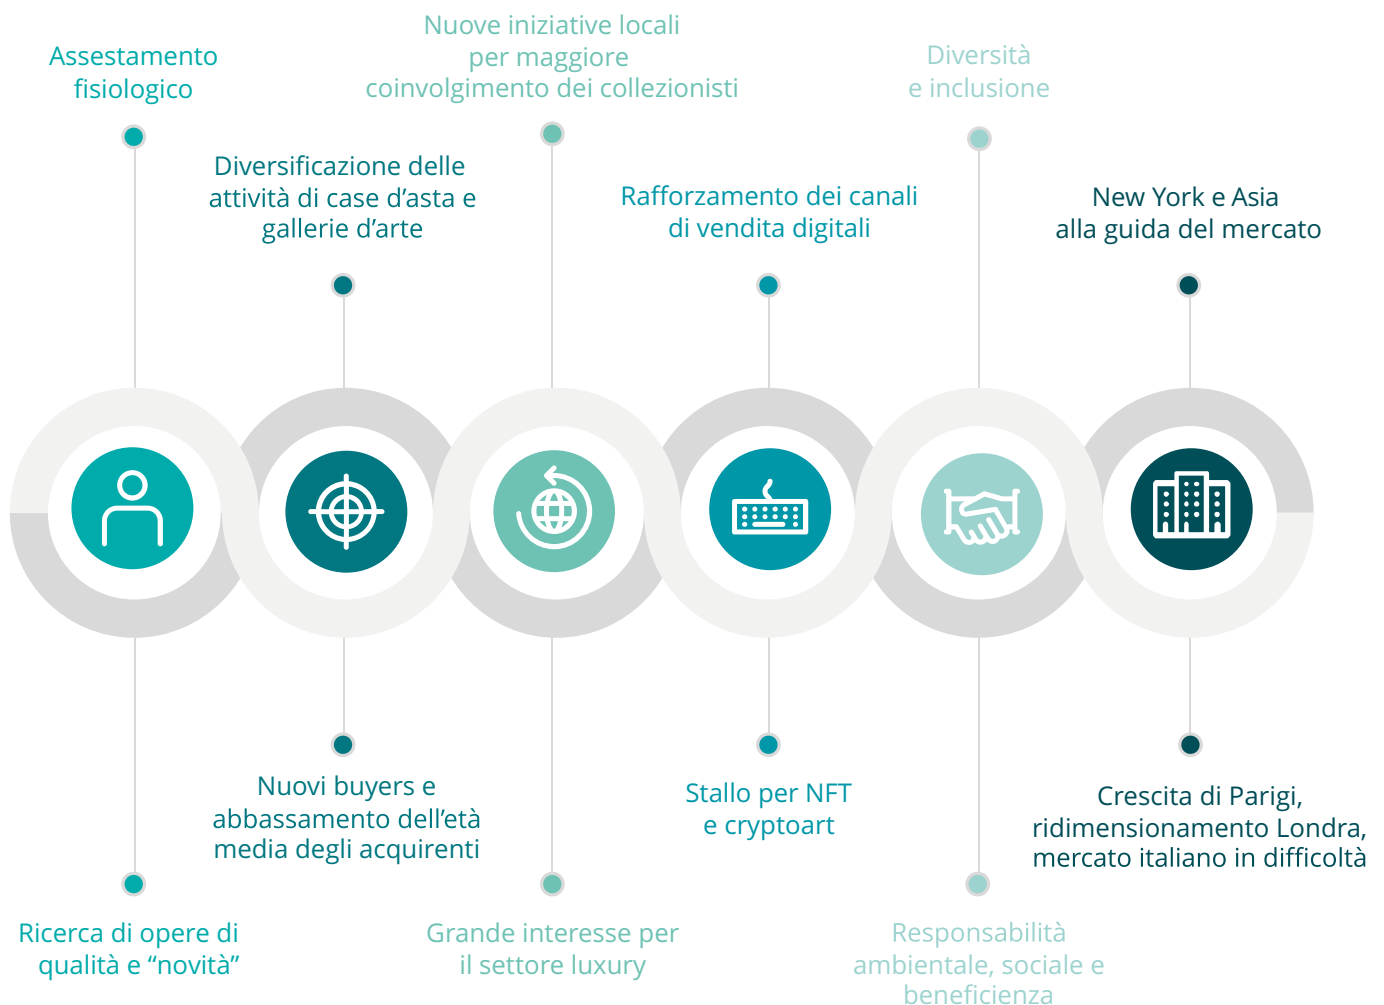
Assestamento fisiologico

Nuove iniziative locali per maggiore coinvolgimento dei collezionisti

Diversità e inclusione

Diversificazione delle attività di case d'asta e gallerie d'arte

Rafforzamento dei canali di vendita digitali

New York e Asia alla guida del mercato

Nuovi buyers e abbassamento dell'età media degli acquirenti

Stallo per NFT e cryptoart

Crescita di Parigi, ridimensionamento Londra, mercato italiano in difficoltà

Ricerca di opere di qualità e "novità"

Grande interesse per il settore luxury

Responsabilità ambientale, sociale e beneficienza